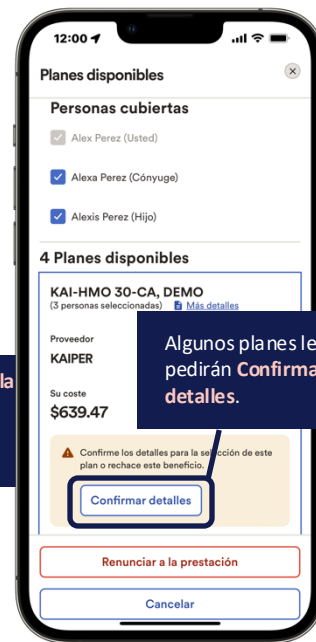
12:00

Planes disponibles

Personas cubiertas

Alex Perez (Usted)

Alexa Perez (Cónyuge)

Alexis Perez (Hijo)

4 Planes disponibles

KAI-HMO 30-CA, DEMO

(3 personas seleccionadas) Más detalles

Proveedor

KAIPER

Su coste

$639.47

Algunos planes le pedirán Confirma detalles.

la

Confirme los detalles para la selección de este plan o rechace este beneficio.

Confirmar detalles

Renunciar a la prestación

Cancelar